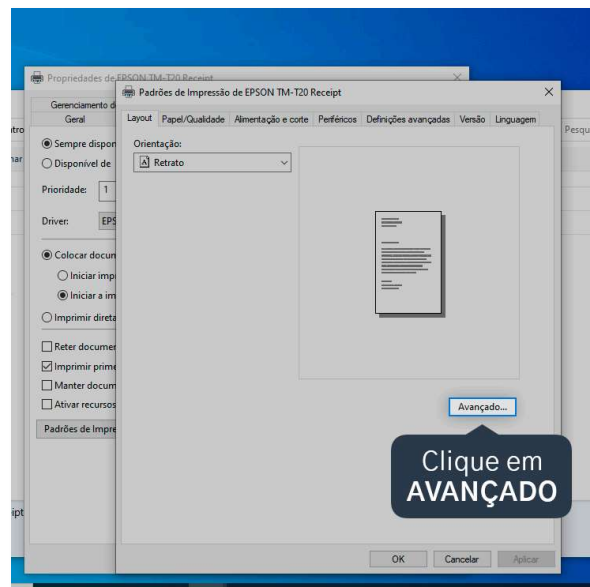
Propriedades de EPSON TM-T20 Receipt

Gerenciamento d

Geral

Sempre dispon

Disponível de

Prioridade: 1

Driver: EPS

Colocar docum

Iniciar impr

Iniciar a im

Imprimir direta

Reter documer

Imprimir prime

Manter docum

Ativar recursos

Padrões de Impre

Padrões de Impressão de EPSON TM-T20 Receipt

Layout | Papel/Qualidade | Alimentação e corte | Periféricos | Definições avançadas | Versão | Linguagem

Orientação:

Retrato

Avançado...

Clique em AVANÇADO

OK | Cancelar | Aplicar

Pesqu

ntro

har

ipt